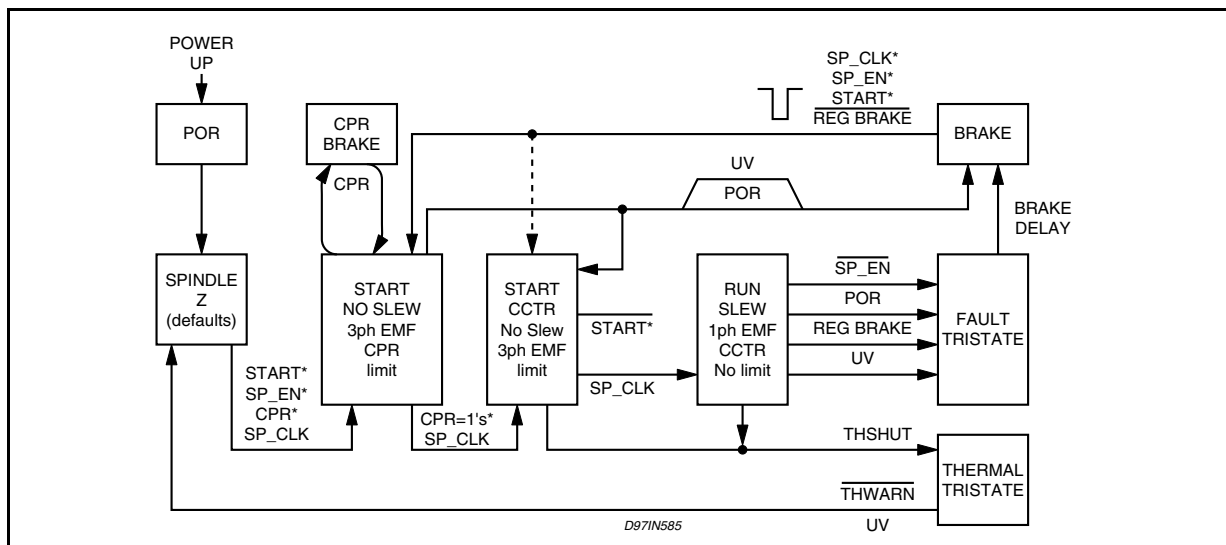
POWER UP

POR

CPR BRAKE

CPR

SP_CLK*
SP_EN*
START*
$\overline{\text{REG BRAKE}}$

BRAKE

UV

POR

BRAKE DELAY

SPINDLE Z (defaults)

START NO SLEW 3ph EMF CPR limit

START CCTR No Slew 3ph EMF limit

$\overline{\text{START*}}$

RUN SLEW 1ph EMF CCTR No limit

$\overline{\text{SP\_EN}}$

POR

REG BRAKE

UV

FAULT TRISTATE

START*
SP_EN*
CPR*
SP_CLK

SP_CLK

CPR=1's*
SP_CLK

THSHUT

THERMAL TRISTATE

$\overline{\text{THWARN}}$

UV

D97IN585